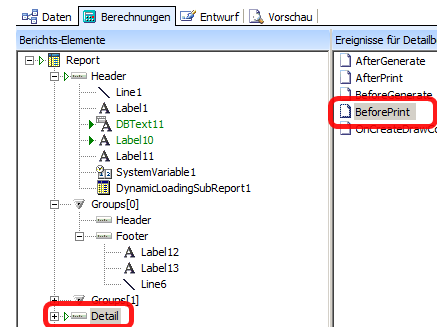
Daten | Berechnungen | Entwurf | Vorschau

Berichts-Elemente

Report
Header
Line1
Label1
DBText11
Label10
Label11
SystemVariable1
DynamicLoadingSubReport1
Groups[0]
Header
Footer
Label12
Label13
Line6
Groups[1]
Detail

Ereignisse für Detailb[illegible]

AfterGenerate
AfterPrint
BeforeGenerate
BeforePrint
OnCreateDrawCo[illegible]